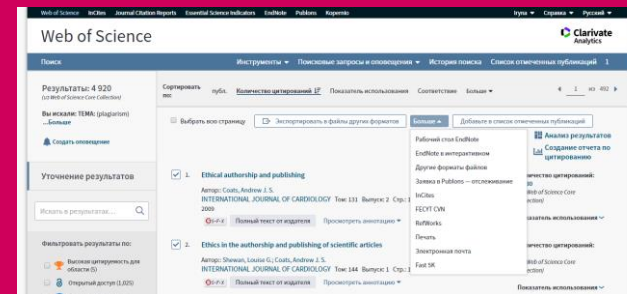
Web of Science InCites Journal Citation Reports Essential Science Indicators EndNote Publons Kopernio Iryna ▾ Справка ▾ Русский ▾

Web of Science

Clarivate Analytics

Поиск

Инструменты ▾ Поисковые запросы и оповещения ▾ История поиска Список отмеченных публикаций

Результаты: 4 920
(из Web of Science Core Collection)

Вы искали: ТЕМА: (plagiarism)
...Больше

Создать оповещение

Сортировать по: Дата Количество цитирований Показатель использования Соответствие Больше ▾

1 из 492

Выбрать всю страницу

Экспортировать в файлы других форматов

Больше ▴

Добавить в список отмеченных публикаций

Рабочий стол EndNote
EndNote в интерактивном
Другие форматы файлов
Заявка в Publons — отслеживание
InCites
FECYT CVN
RefWorks
Печать
Электронная почта
Fast 5K

Анализ результатов

Создание отчета по цитированию

Уточнение результатов

Искать в результатах...

Фильтровать результаты по:

Высокая цитируемость для области (5)

Открытый доступ (1 025)

1. Ethical authorship and publishing
Автор: Coats, Andrew J. S.
INTERNATIONAL JOURNAL OF CARDIOLOGY Том: 131 Выпуск: 2 Стр.: 1
2009

Полный текст от издателя Просмотреть аннотацию ▾

Количество цитирований:
Web of Science Core Collection)

Показатель использования

2. Ethics in the authorship and publishing of scientific articles
Автор: Shewan, Louise G.; Coats, Andrew J. S.
INTERNATIONAL JOURNAL OF CARDIOLOGY Том: 144 Выпуск: 1 Стр.: 1

Полный текст от издателя Просмотреть аннотацию ▾

Количество цитирований:
Web of Science Core Collection)

Показатель использования